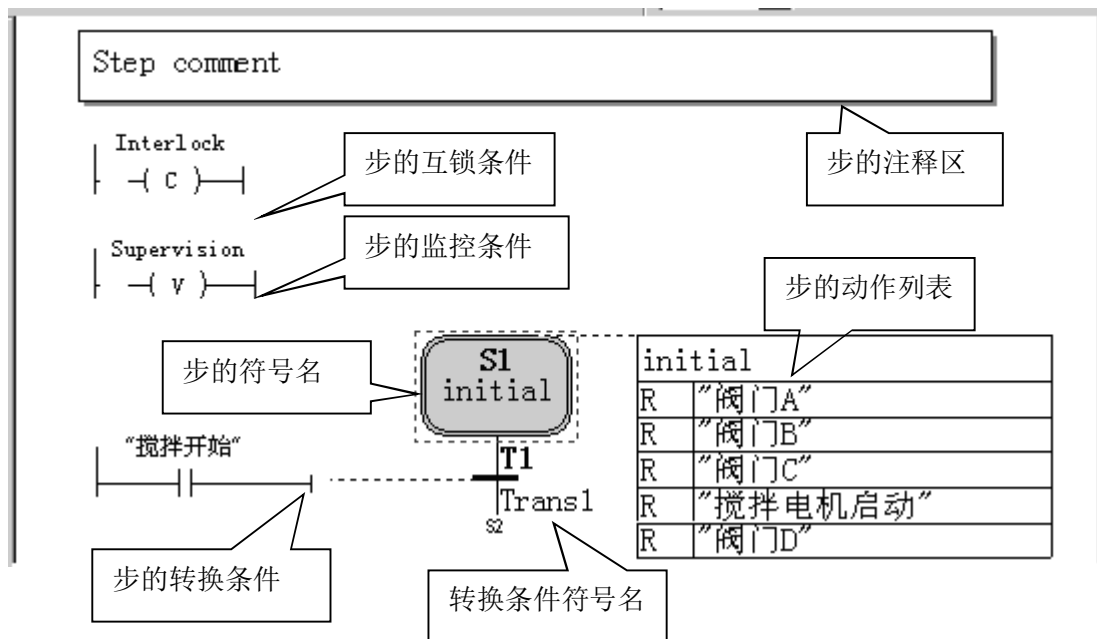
Step comment

步的注释区

Interlock
C

步的互锁条件

Supervision
V

步的监控条件

步的动作列表

步的符号名

S1
initial

| initial | |
|---|---|
| R | "阀门A" |
| R | "阀门B" |
| R | "阀门C" |
| R | "搅拌电机启动" |
| R | "阀门D" |

"搅拌开始"

T1
Trans1
S2

步的转换条件

转换条件符号名